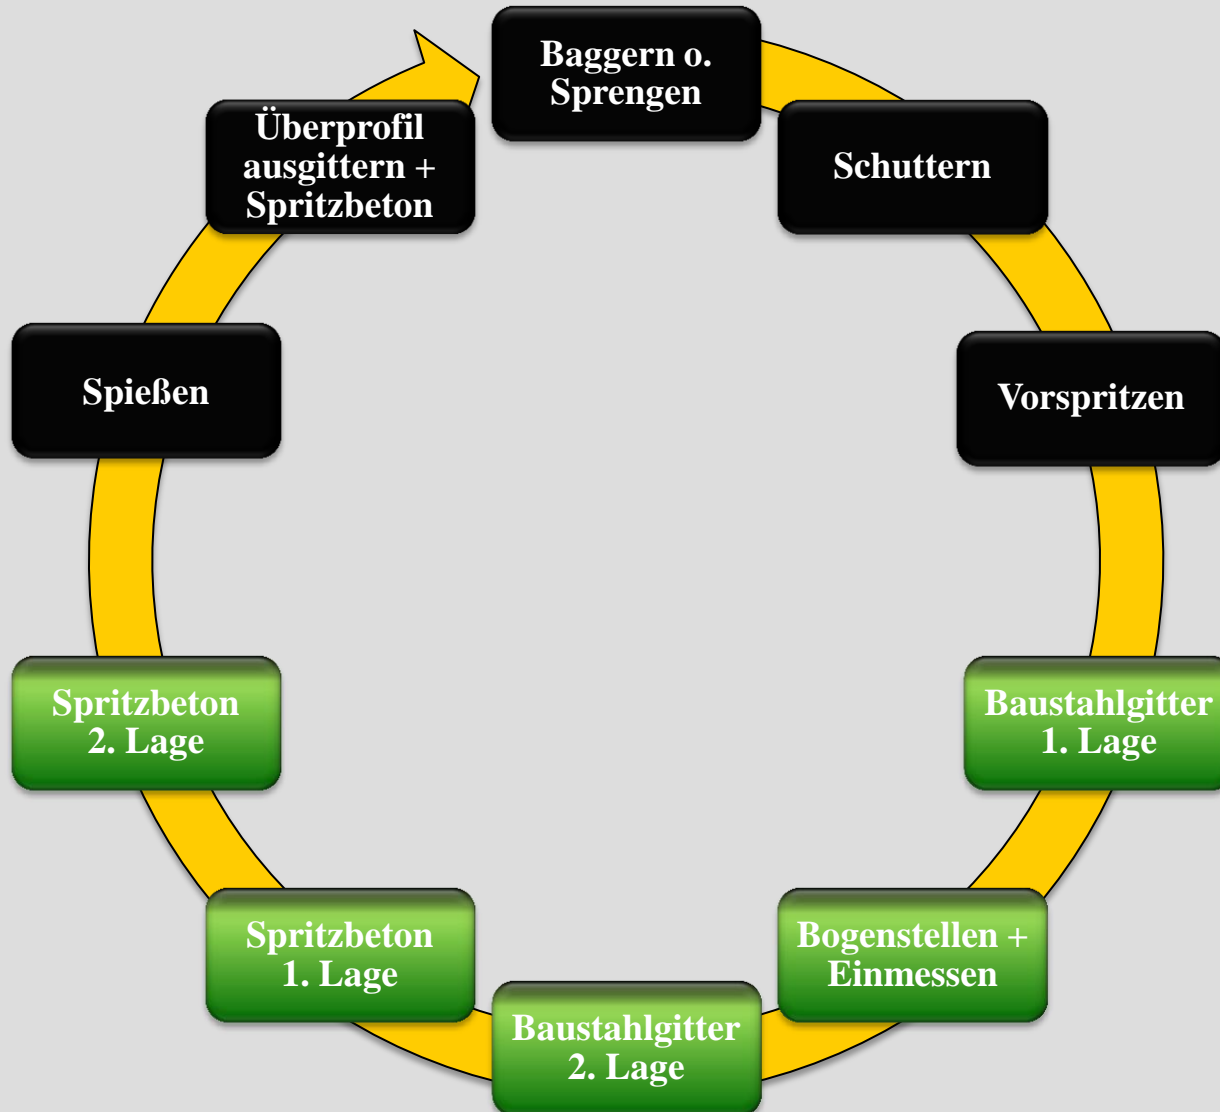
Baggern o. Sprengen

Schuttern

Vorspritzen

Baustahlgitter 1. Lage

Bogenstellen + Einmessen

Baustahlgitter 2. Lage

Spritzbeton 1. Lage

Spritzbeton 2. Lage

Spießen

Überprofil ausgittern + Spritzbeton